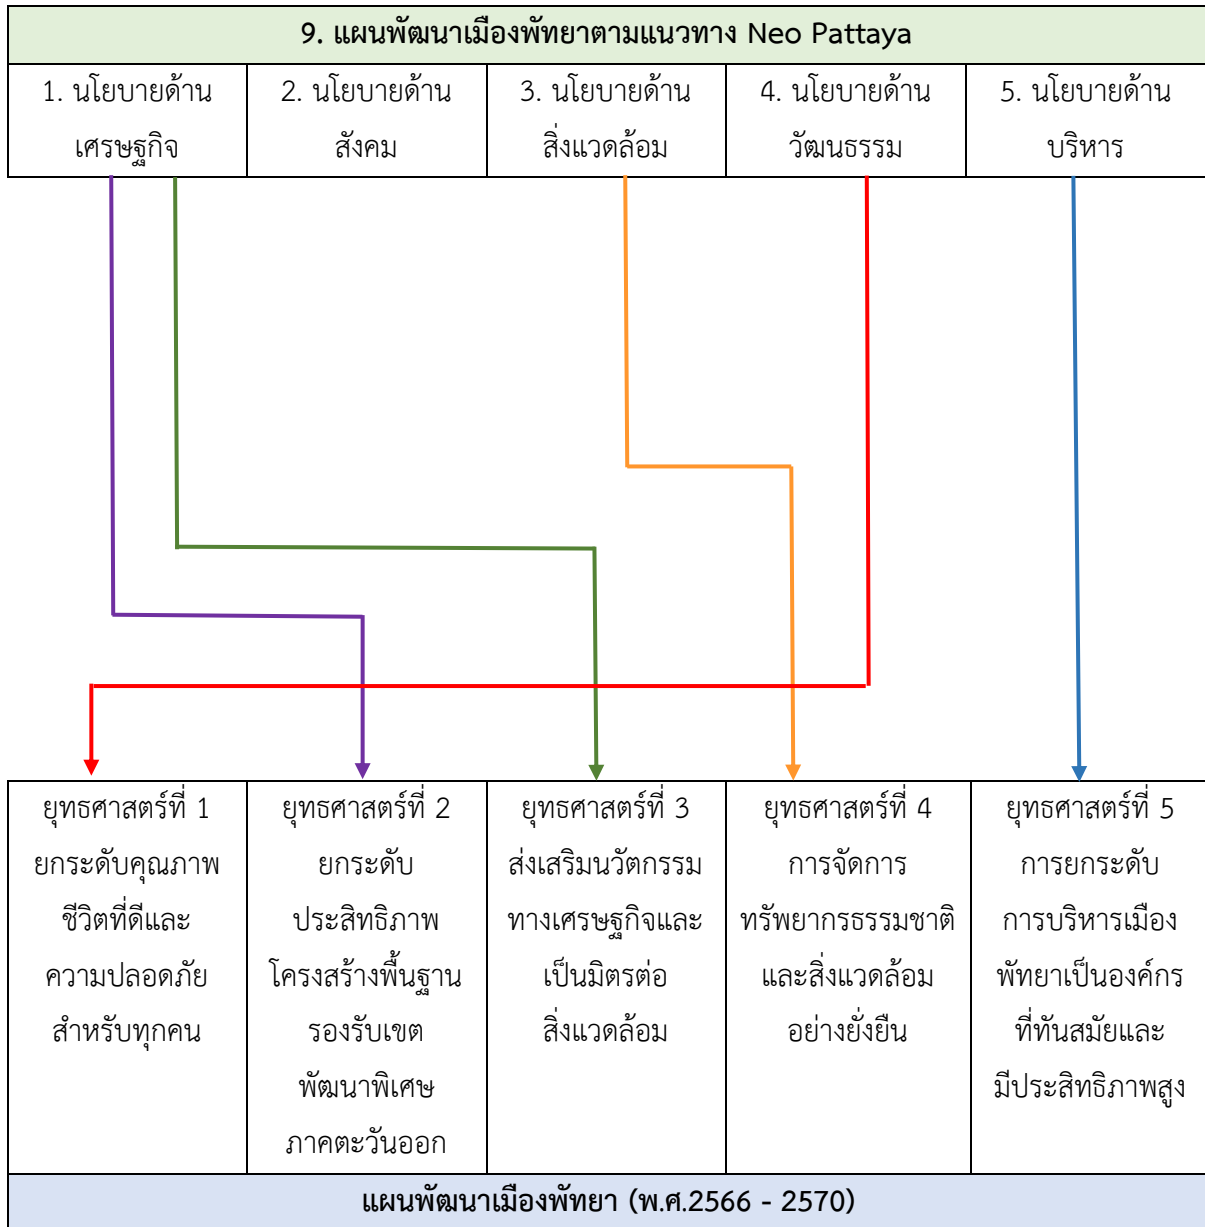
9. แผนพัฒนาเมืองพัทยาตามแนวทาง Neo Pattaya

| 1. นโยบายด้านเศรษฐกิจ | 2. นโยบายด้านสังคม | 3. นโยบายด้านสิ่งแวดล้อม | 4. นโยบายด้านวัฒนธรรม | 5. นโยบายด้านบริหาร |
|---|---|---|---|---|

| ยุทธศาสตร์ที่ 1 ยกระดับคุณภาพชีวิตที่ดีและความปลอดภัยสำหรับทุกคน | ยุทธศาสตร์ที่ 2 ยกระดับประสิทธิภาพโครงสร้างพื้นฐานรองรับเขตพัฒนาพิเศษภาคตะวันออก | ยุทธศาสตร์ที่ 3 ส่งเสริมนวัตกรรมทางเศรษฐกิจและเป็นมิตรต่อสิ่งแวดล้อม | ยุทธศาสตร์ที่ 4 การจัดการทรัพยากรธรรมชาติและสิ่งแวดล้อมอย่างยั่งยืน | ยุทธศาสตร์ที่ 5 การยกระดับการบริหารเมืองพัทยาเป็นองค์กรที่ทันสมัยและมีประสิทธิภาพสูง |
|---|---|---|---|---|

แผนพัฒนาเมืองพัทยา (พ.ศ.2566 - 2570)